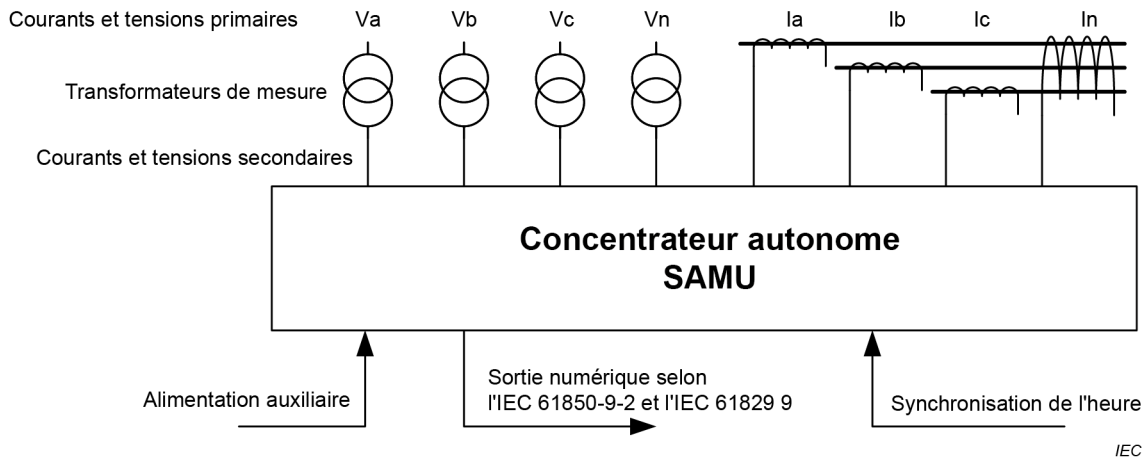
Courants et tensions primaires

Va Vb Vc Vn

Ia Ib Ic In

Transformateurs de mesure

Courants et tensions secondaires

Concentrateur autonome
SAMU

Alimentation auxiliaire

Sortie numérique selon
l'IEC 61850-9-2 et l'IEC 61829 9

Synchronisation de l'heure

IEC